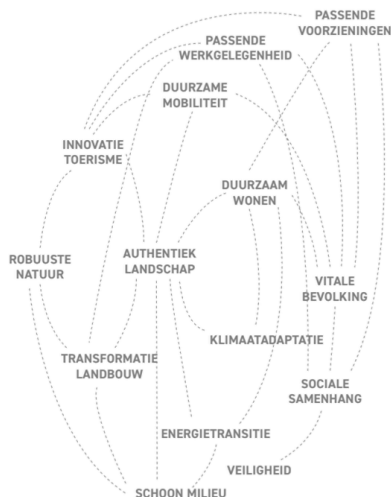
PASSENDE VOORZIENINGEN

PASSENDE WERKGELEGENHEID

DUURZAME MOBILITEIT

INNOVATIE TOERISME

DUURZAAM WONEN

ROBUUSTE NATUUR

AUTHENTIEK LANDSCHAP

VITALE BEVOLKING

KLIMAATADAPTATIE

TRANSFORMATIE LANDBOUW

SOCIALE SAMENHANG

ENERGIETRANSITIE

VEILIGHEID

SCHOON MILIEU